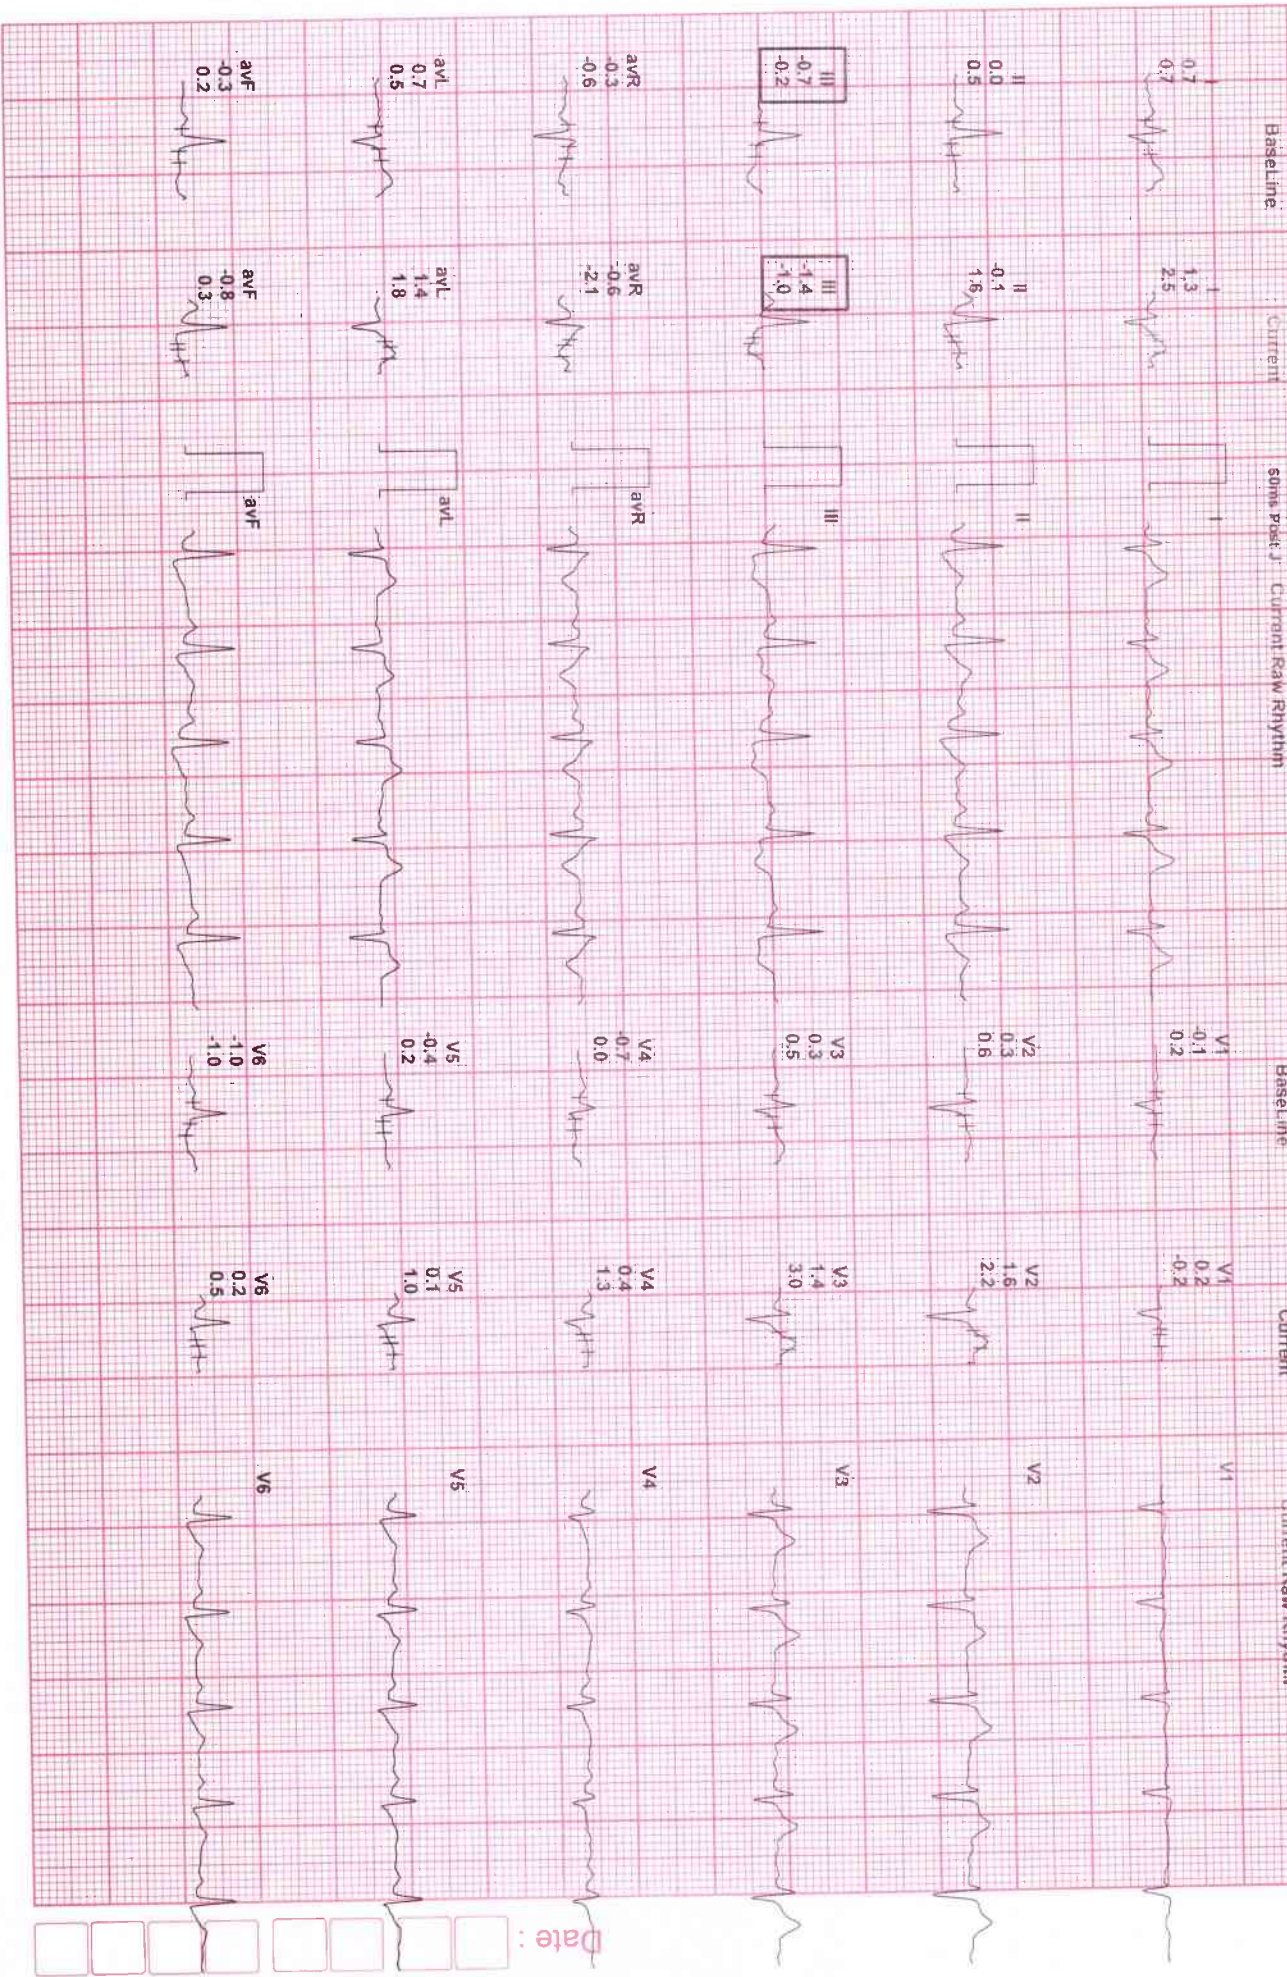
BaseLine

I
0.7
0.7

II
0.0
0.5

III
-0.7
-0.2

avR
-0.3
-0.6

avL
0.7
0.5

avF
-0.3
0.2

Current

I
1.3
2.5

II
-0.1
1.6

III
-1.4
-1.0

avR
-0.6
-2.1

avL
1.4
1.8

avF
-0.8
0.3

60ms Post J · Current Raw Rhythm

I

II

III

avR

avL

avF

BaseLine

V1
-0.1
0.2

V2
0.3
0.6

V3
0.3
0.5

V4
-0.7
0.0

V5
-0.4
0.2

V6
-1.0
-1.0

Current

V1
0.2
-0.2

V2
1.6
2.2

V3
1.4
3.0

V4
0.4
1.3

V5
0.1
1.0

V6
0.2
0.5

Current Raw Rhythm

V1

V2

V3

V4

V5

V6

Date :